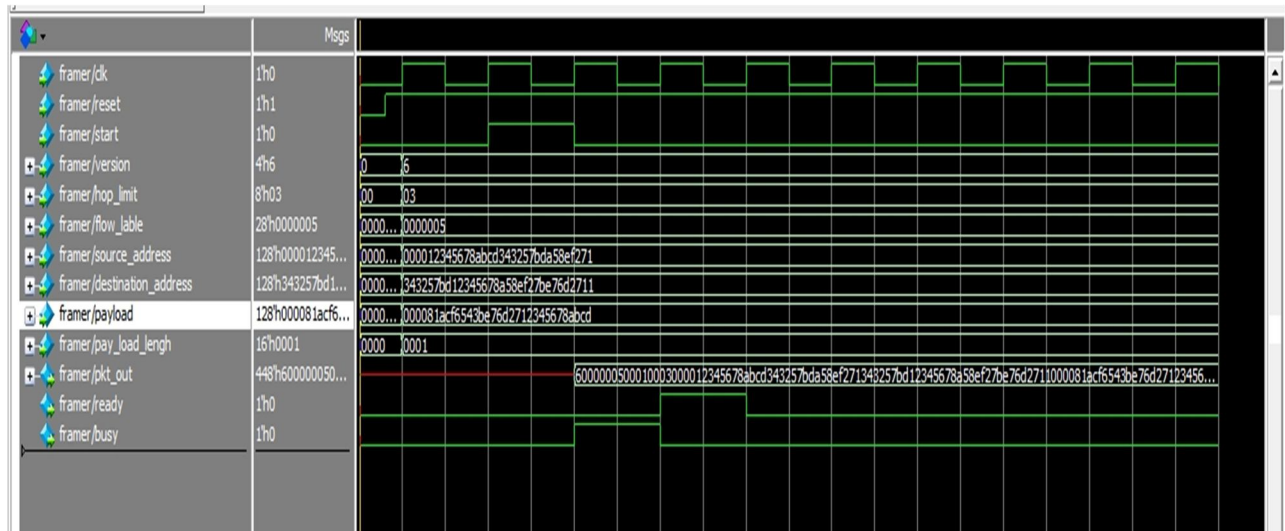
Msgs

| | | | |
|---|---|---|---|
| framer/clk | 1'h0 | | |
| framer/reset | 1'h1 | | |
| framer/start | 1'h0 | | |
| framer/version | 4'h6 | 0 | 6 |
| framer/hop_limit | 8'h03 | 00 | 03 |
| framer/flow_lable | 28'h0000005 | 0000... | 0000005 |
| framer/source_address | 128'h00012345... | 0000... | 000012345678abcd343257bda58ef271 |
| framer/destination_address | 128'h343257bd1... | 0000... | 343257bd12345678a58ef27be76d2711 |
| framer/payload | 128'h000081acf6... | 0000... | 000081acf6543be76d2712345678abcd |
| framer/pay_load_lengh | 16'h0001 | 0000 | 0001 |
| framer/pkt_out | 448'h600000050... | | 6000000500010003000012345678abcd343257bda58ef271343257bd12345678a58ef27be76d2711000081acf6543be76d27123456... |
| framer/ready | 1'h0 | | |
| framer/busy | 1'h0 | | |